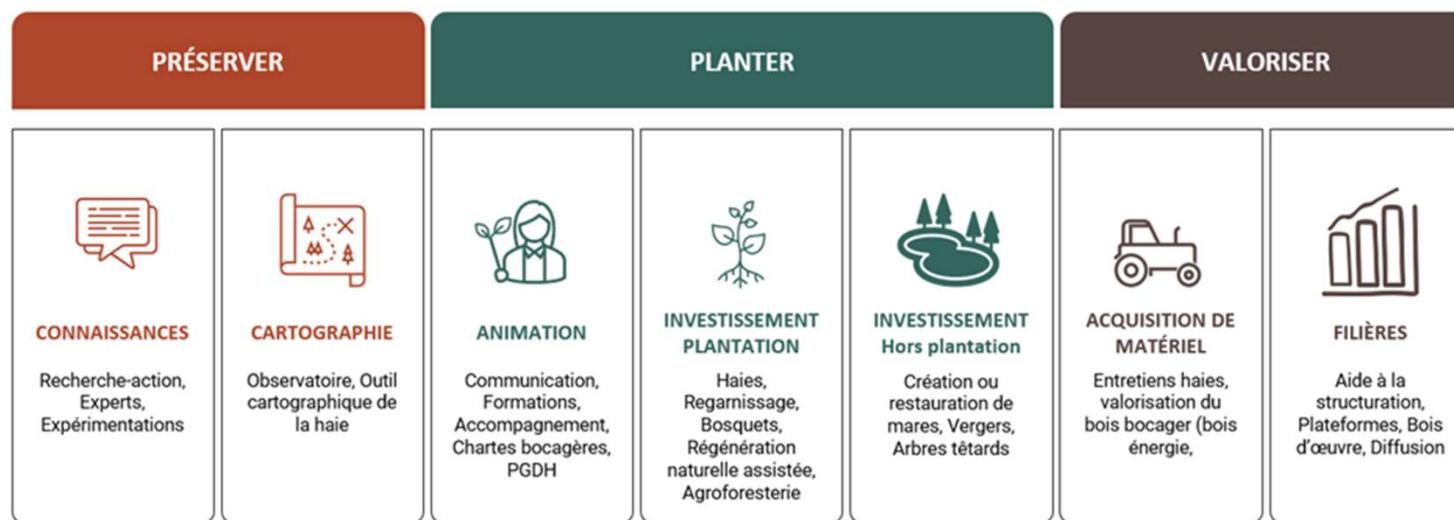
PRÉSERVER

PLANTER

VALORISER

CONNAISSANCES

Recherche-action, Experts, Expérimentations

CARTOGRAPHIE

Observatoire, Outil cartographique de la haie

ANIMATION

Communication, Formations, Accompagnement, Chartes bocagères, PGDH

INVESTISSEMENT PLANTATION

Haies, Regarnissage, Bosquets, Régénération naturelle assistée, Agroforesterie

INVESTISSEMENT Hors plantation

Création ou restauration de mares, Vergers, Arbres têtards

ACQUISITION DE MATÉRIEL

Entretiens haies, valorisation du bois bocager (bois énergie,

FILIÈRES

Aide à la structuration, Plateformes, Bois d'œuvre, Diffusion